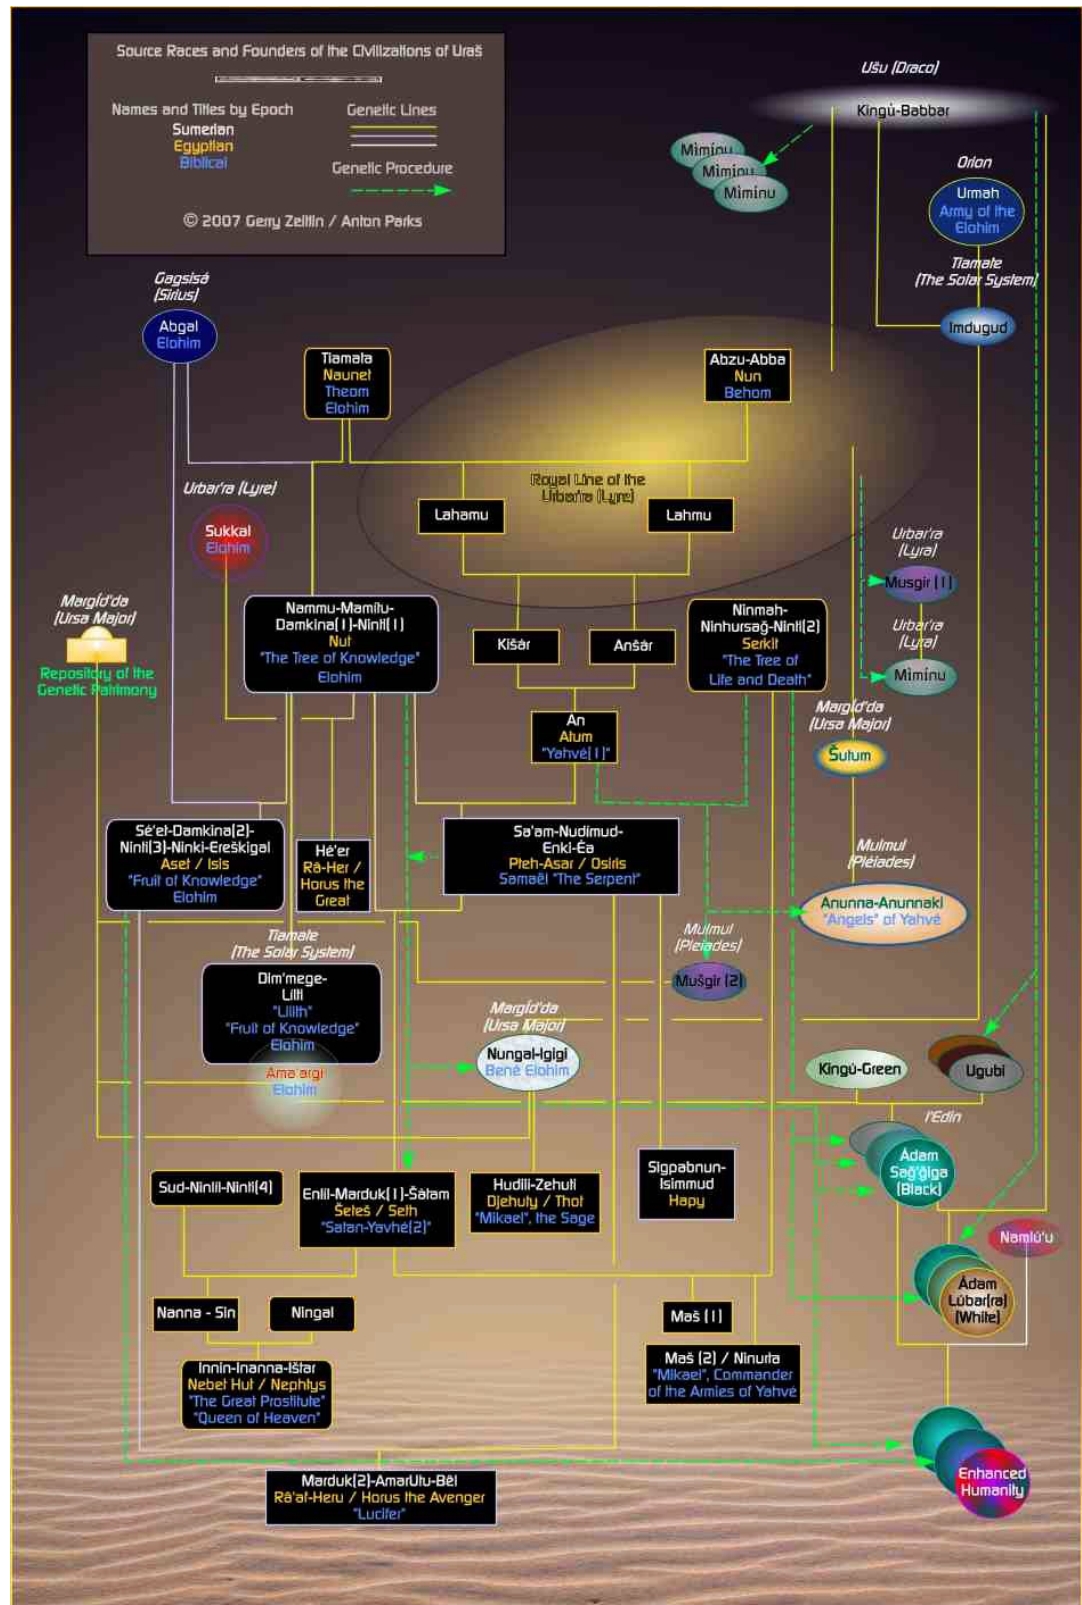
Source Races and Founders of the Civilizations of Uraš

Names and Titles by Epoch
Sumerian
Egyptian
Biblical

Genetic Lines

Genetic Procedure

© 2007 Gerry Zeitlin / Anton Parks

Ušu (Draco)
Kingû-Babbar

Miminu
Miminu
Miminu

Orion
Umah
Army of the Elohim

Tiamate
(The Solar System)
Imdugud

Gagsisá
(Sirius)
Abgal
Elohim

Tiamata
Naunet
Theom
Elohim

Abzu-Abba
Nun
Behom

Royal Line of the Urbar'ra (Lyre)

Lahamu

Lahmu

Urbar'ra (Lyre)
Sukkal
Elohim

Urbar'ra
(Lyra)
Musgir (1)

Urbar'ra
(Lyra)
Miminu

Margíd'da
(Ursa Major)
Repository of the Genetic Patrimony

Nammu-Mamitu-Damkina(1)-Ninti(1)
Nut
"The Tree of Knowledge"
Elohim

Kišar

Anšar

Ninmah-Ninhursaĝ-Ninti(2)
Serkit
"The Tree of Life and Death"

Margíd'da
(Ursa Major)
Šutum

An
Atum
"Yahvé(1)"

Sé'et-Damkina(2)-Ninti(3)-Ninki-Ereškigal
Aset / Isis
"Fruit of Knowledge"
Elohim

Hé'er
Rā-Her / Horus the Great

Sa'am-Nudimud-Enki-Éa
Ptah-Asar / Osiris
Samaël "The Serpent"

Mulmul
(Pleiades)
Anunna-Anunnaki
"Angels" of Yahvé

Tiamate
(The Solar System)
Dim'mege-Lilli
"Lilith"
"Fruit of Knowledge"
Elohim

Ama'argi
Elohim

Mulmul
(Pleiades)
Mušgir (2)

Margíd'da
(Ursa Major)
Nungal-Igigi
Bené Elohim

Kingû-Green

Ugubi

I'Edin

Adam
Sag'giga
(Black)

Namlú'u

Sud-Ninlil-Ninti(4)

Enlil-Marduk(1)-Šatam
Šeteš / Seth
"Satan-Yahvé(2)"

Hudili-Zehuti
Djehuty / Thot
"Mikael", the Sage

Sigpabnun-Isimmud
Hapy

Adam
Lúbar(ra)
(White)

Nanna - Sin

Ningal

Maš (1)

Inin-Inanna-Ištar
Nebet Hut / Nephtys
"The Great Prostitute"
"Queen of Heaven"

Maš (2) / Ninurta
"Mikael", Commander of the Armies of Yahvé

Marduk(2)-AmarUtu-Bêl
Rā'at-Heru / Horus the Avenger
"Lucifer"

Enhanced Humanity